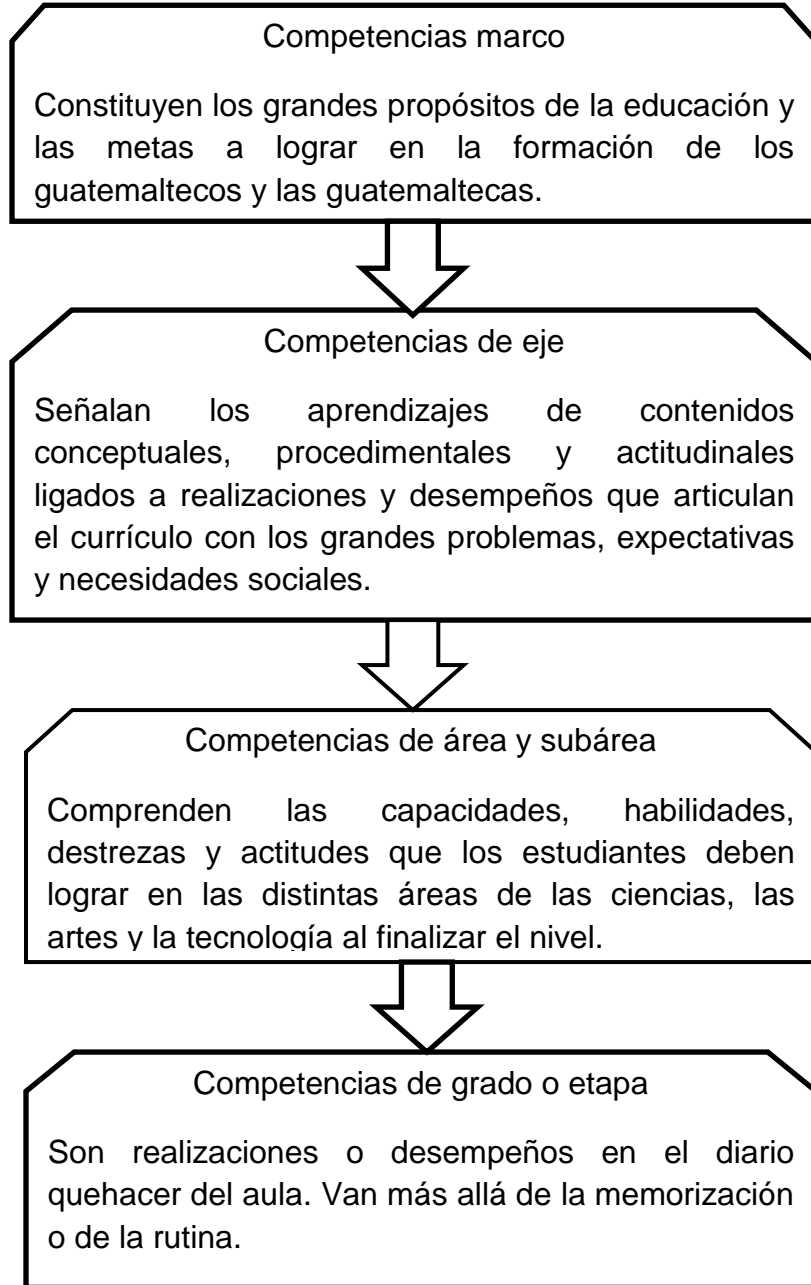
Competencias marco

Constituyen los grandes propósitos de la educación y las metas a lograr en la formación de los guatemaltecos y las guatemaltecas.

Competencias de eje

Señalan los aprendizajes de contenidos conceptuales, procedimentales y actitudinales ligados a realizaciones y desempeños que articulan el currículo con los grandes problemas, expectativas y necesidades sociales.

Competencias de área y subárea

Comprenden las capacidades, habilidades, destrezas y actitudes que los estudiantes deben lograr en las distintas áreas de las ciencias, las artes y la tecnología al finalizar el nivel.

Competencias de grado o etapa

Son realizaciones o desempeños en el diario quehacer del aula. Van más allá de la memorización o de la rutina.